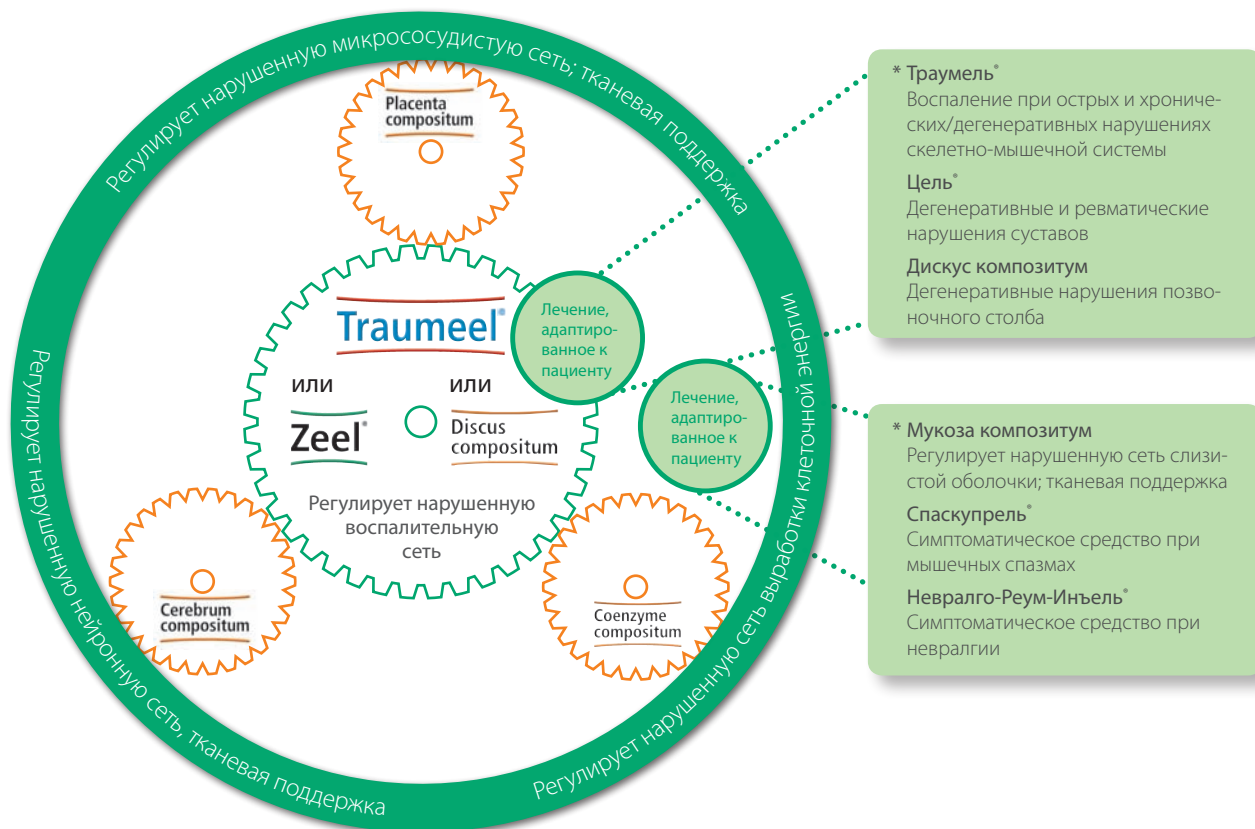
Регулирует нарушенную микрососудистую сеть; тканевая поддержка

Placenta compositum

Traumeel®

или

или

Zeel®

Discus compositum

Регулирует нарушенную воспалительную сеть

Лечение, адаптированное к пациенту

Лечение, адаптированное к пациенту

Cerebrum compositum

Coenzyme compositum

Регулирует нарушенную нейронную сеть, тканевая поддержка

Регулирует нарушенную сеть выработки клеточной энергии

* Траумель®
Воспаление при острых и хронических/дегенеративных нарушениях скелетно-мышечной системы

Цель®
Дегенеративные и ревматические нарушения суставов

Дискус композитум
Дегенеративные нарушения позвоночного столба

* Мукоза композитум
Регулирует нарушенную сеть слизистой оболочки; тканевая поддержка

Спаскупрель®
Симптоматическое средство при мышечных спазмах

Невралго-Реум-Инъель®
Симптоматическое средство при невралгии